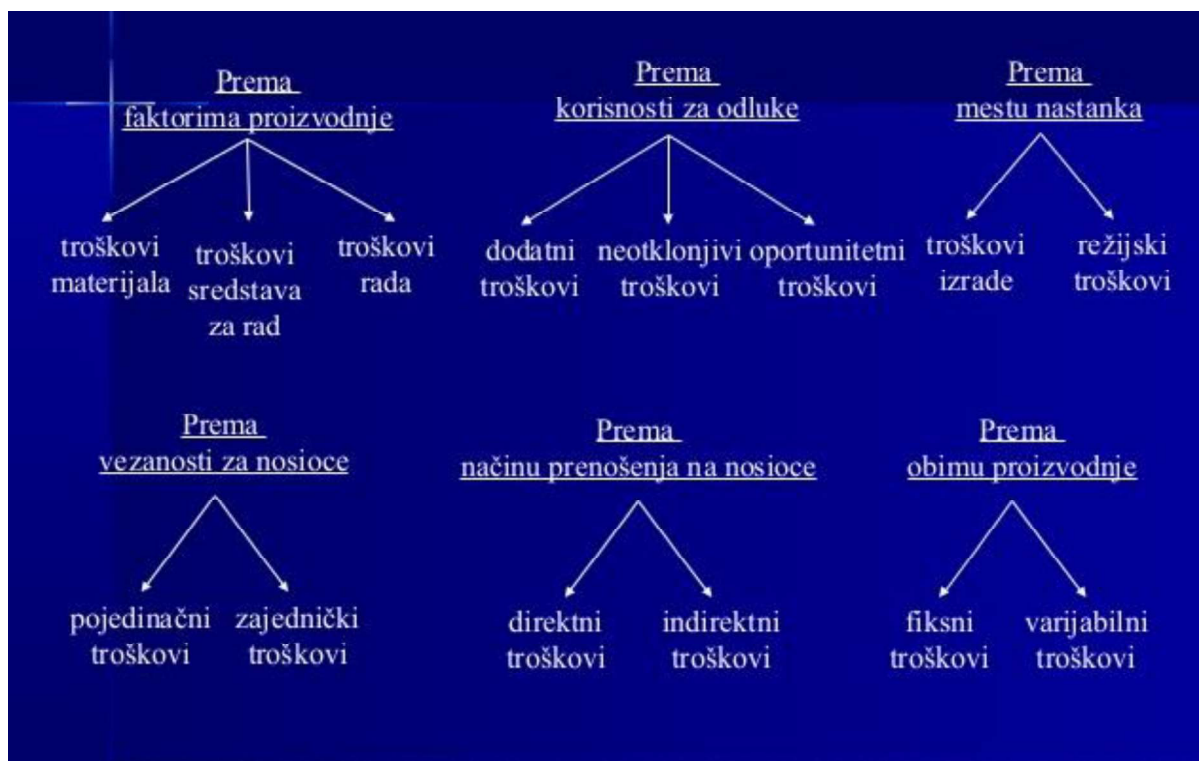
Prema
faktorima proizvodnje

troškovi materijala

troškovi sredstava za rad

troškovi rada

Prema
korisnosti za odluke

dodatni troškovi

neotklonjivi troškovi

oportunitetni troškovi

Prema
mestu nastanka

troškovi izrade

režijski troškovi

Prema
vezanosti za nosioce

pojedinačni troškovi

zajednički troškovi

Prema
načinu prenošenja na nosioce

direktni troškovi

indirektni troškovi

Prema
obimu proizvodnje

fiksni troškovi

varijabilni troškovi